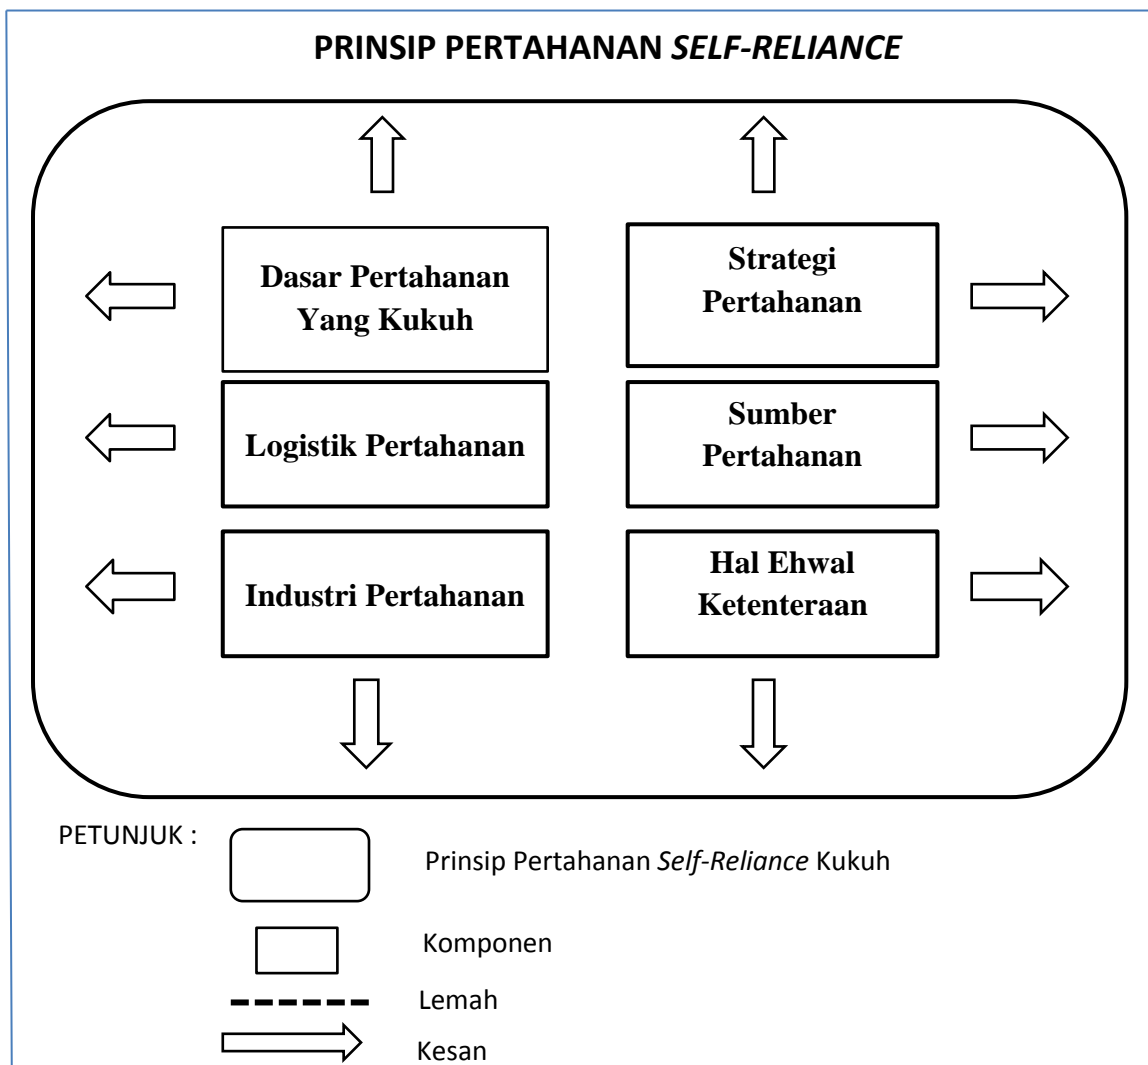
PRINSIP PERTAHANAN *SELF-RELIANCE*

Dasar Pertahanan Yang Kukuh

Strategi Pertahanan

Logistik Pertahanan

Sumber Pertahanan

Industri Pertahanan

Hal Ehwal Ketenteraan

PETUNJUK :

Prinsip Pertahanan *Self-Reliance* Kukuh

Komponen

Lemah

Kesan